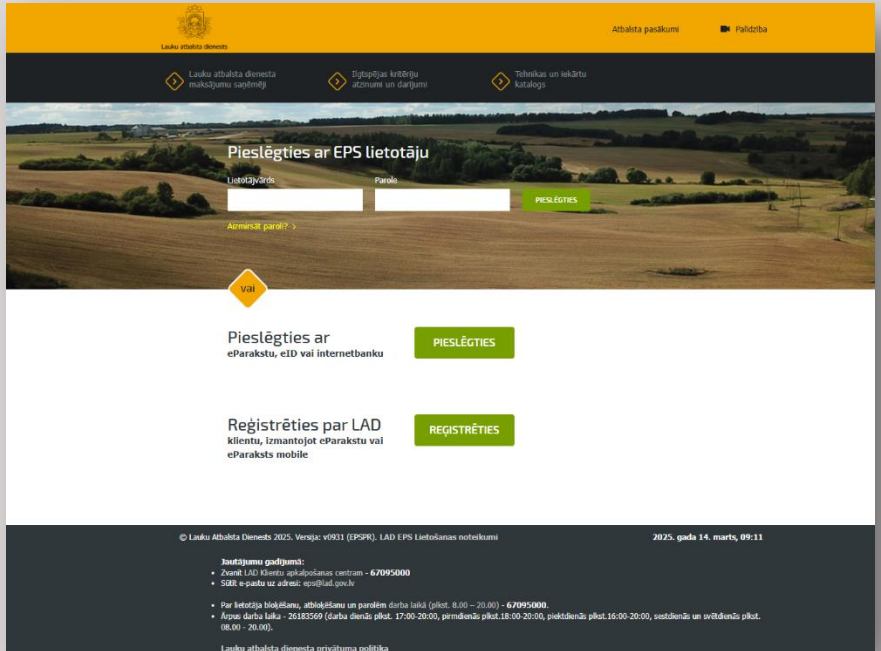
Lauku atbalsta dienests

Atbalsta pasākumi

Palīdzība

Lauku atbalsta dienesta maksājumu saņēmēji

Ilgtspējas kritēriju atzinumi un darījumi

Tehnikas un iekārtu katalogs

Pieslēgties ar EPS lietotāju

Lietotājvārds

Parole

PIESLĒGTIES

Aizmirsāt paroli? >

vai

Pieslēgties ar
eParakstu, eID vai internetbanku

PIESLĒGTIES

Reģistrēties par LAD
klientu, izmantojot eParakstu vai eParaksts mobile

REĢISTRĒTIES

© Lauku Atbalsta Dienests 2025. Versija: v0931 (EPSPR). LAD EPS Lietošanas noteikumi

2025. gada 14. marts, 09:11

Jautājumu gadījumā:
• Zvanīt LAD Klientu apkalpošanas centram - 67095000
• Sūtīt e-pastu uz adresi: eps@lad.gov.lv

• Par lietotāja bloķēšanu, atbloķēšanu un parolēm darba laikā (plkst. 8.00 – 20.00) - 67095000.
• Ārpus darba laika - 26183569 (darba dienās plkst. 17:00-20:00, pirmdienās plkst.18:00-20:00, piektdienās plkst.16:00-20:00, sestdienās un svētdienās plkst. 08.00 - 20.00).

Lauku atbalsta dienesta privātuma politika